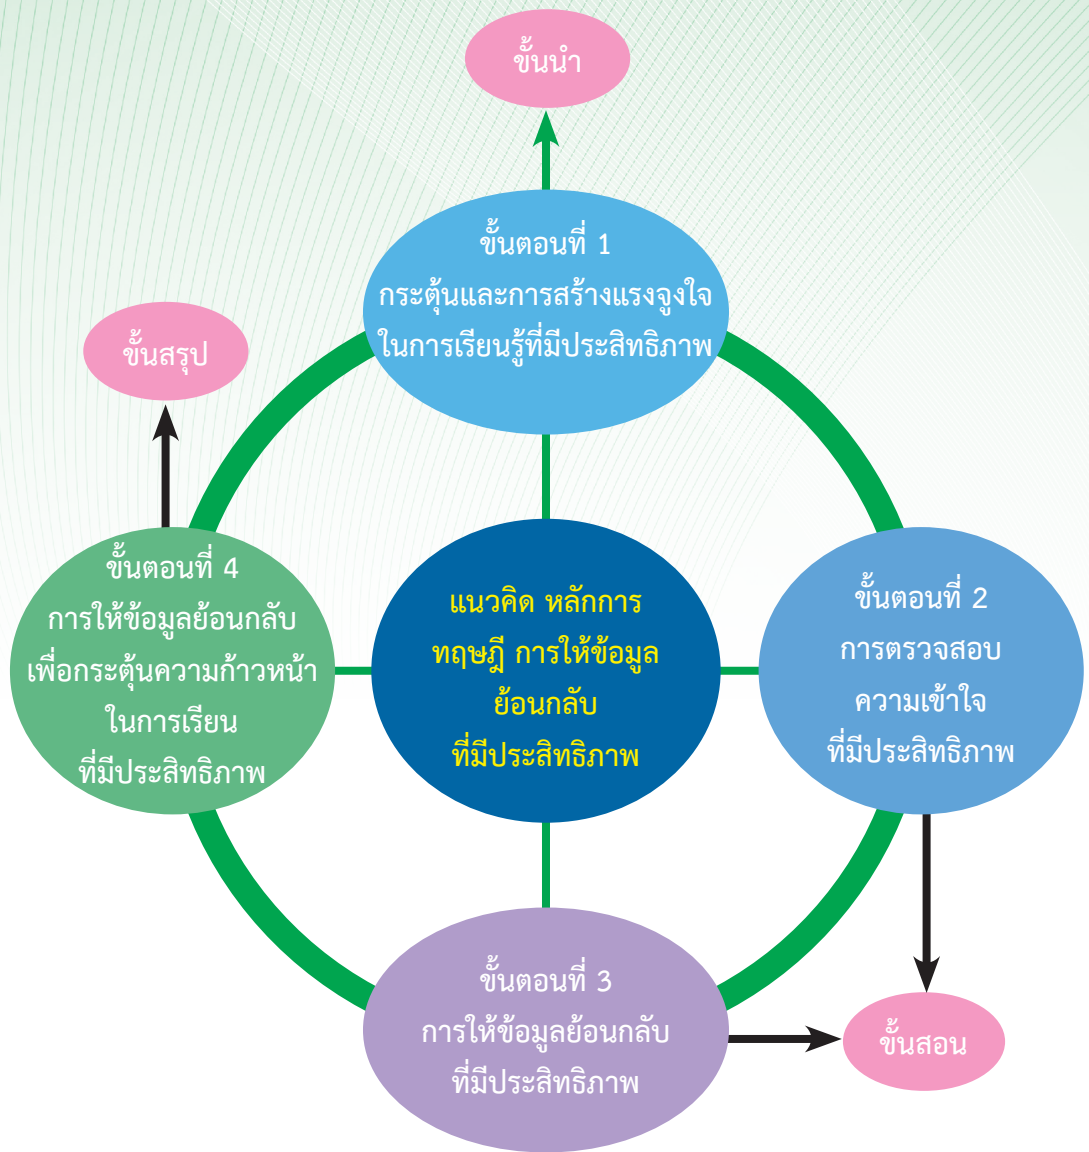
ขั้นนำ

ขั้นตอนที่ 1
กระตุ้นและการสร้างแรงจูงใจ
ในการเรียนรู้ที่มีประสิทธิภาพ

ขั้นสรุป

ขั้นตอนที่ 4
การให้ข้อมูลย้อนกลับ
เพื่อกระตุ้นความก้าวหน้า
ในการเรียน
ที่มีประสิทธิภาพ

แนวคิด หลักการ
ทฤษฎี การให้ข้อมูล
ย้อนกลับ
ที่มีประสิทธิภาพ

ขั้นตอนที่ 2
การตรวจสอบ
ความเข้าใจ
ที่มีประสิทธิภาพ

ขั้นตอนที่ 3
การให้ข้อมูลย้อนกลับ
ที่มีประสิทธิภาพ

ขั้นสอน